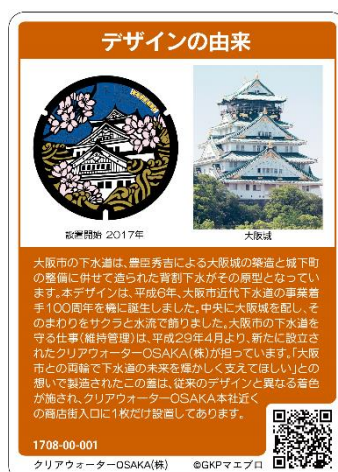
デザインの由来

設置開始 2017年

大阪城

大阪市の下水道は、豊臣秀吉による大阪城の築造と城下町の整備に併せて造られた背割下水がその原型となっています。本デザインは、平成6年、大阪市近代下水道の事業着手100周年を機に誕生しました。中央に大阪城を配し、そのまわりをサクラと水流で飾りました。大阪市の下水道を守る仕事(維持管理)は、平成29年4月より、新たに設立されたクリアウォーターOSAKA(株)が担っています。「大阪市との両輪で下水道の未来を輝かしく支えてほしい」との想いで製造されたこの蓋は、従来のデザインと異なる着色が施され、クリアウォーターOSAKA本社近くの商店街入口に1枚だけ設置してあります。

1708-00-001

クリアウォーターOSAKA(株)　©GKPマエプロ